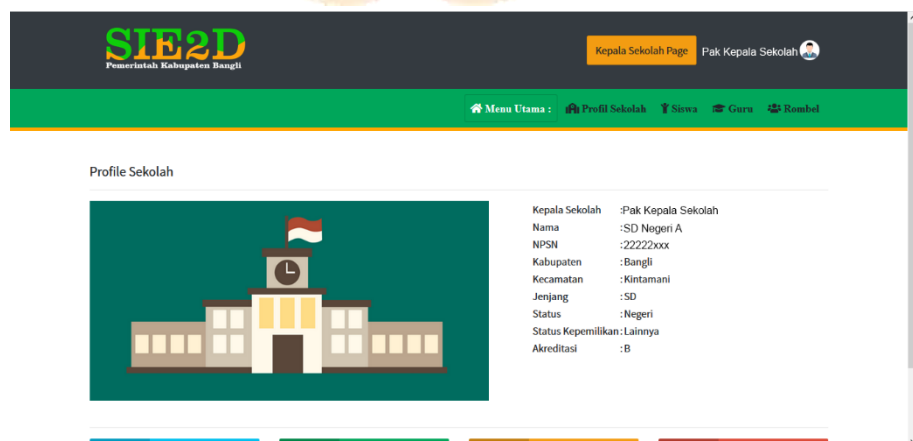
SIE2D
Pemerintah Kabupaten Bangli

Kepala Sekolah Page

Pak Kepala Sekolah

Menu Utama : Profil Sekolah Siswa Guru Rombel

Profile Sekolah

| | |
|---|---|
| Kepala Sekolah | :Pak Kepala Sekolah |
| Nama | :SD Negeri A |
| NPSN | :22222xxx |
| Kabupaten | : Bangli |
| Kecamatan | : Kintamani |
| Jenjang | : SD |
| Status | : Negeri |
| Status Kepemilikan | : Lainnya |
| Akreditasi | : B |